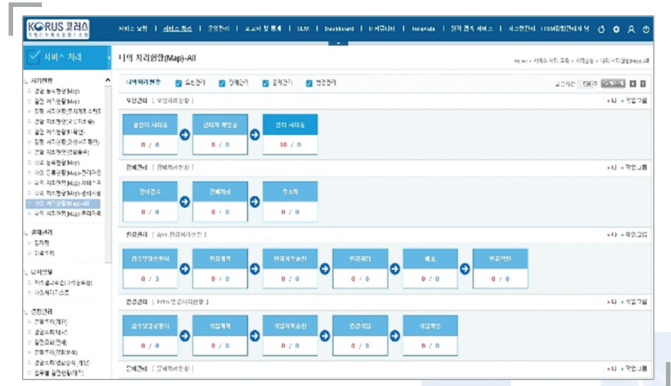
KORUS 코러스

서비스 처리

나의 처리현황(Map)-All

요청관리 장애관리 문제관리 변경관리

0 / 0

0 / 0

38 / 0

0 / 0

0 / 0

0 / 0

0 / 3

0 / 0

0 / 0

0 / 0

0 / 0

0 / 0

0 / 0

0 / 0

0 / 0

0 / 0

0 / 0

Dashboard